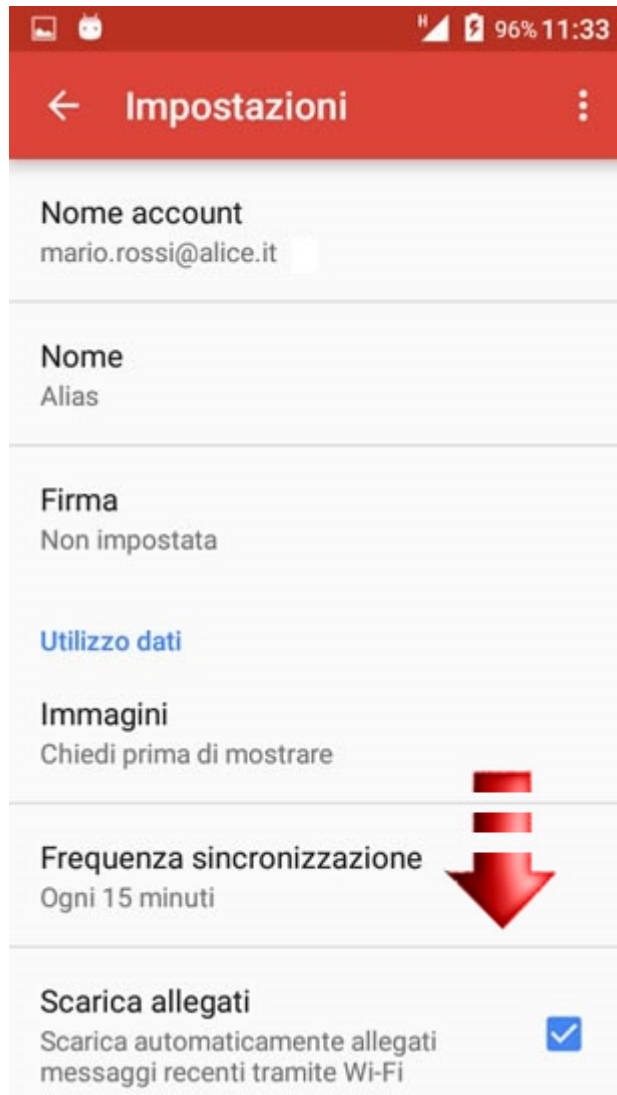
H 96% 11:33

Impostazioni

Nome account
mario.rossi@alice.it

Nome
Alias

Firma
Non impostata

Utilizzo dati

Immagini
Chiedi prima di mostrare

Frequenza sincronizzazione
Ogni 15 minuti

Scarica allegati
Scarica automaticamente allegati messaggi recenti tramite Wi-Fi